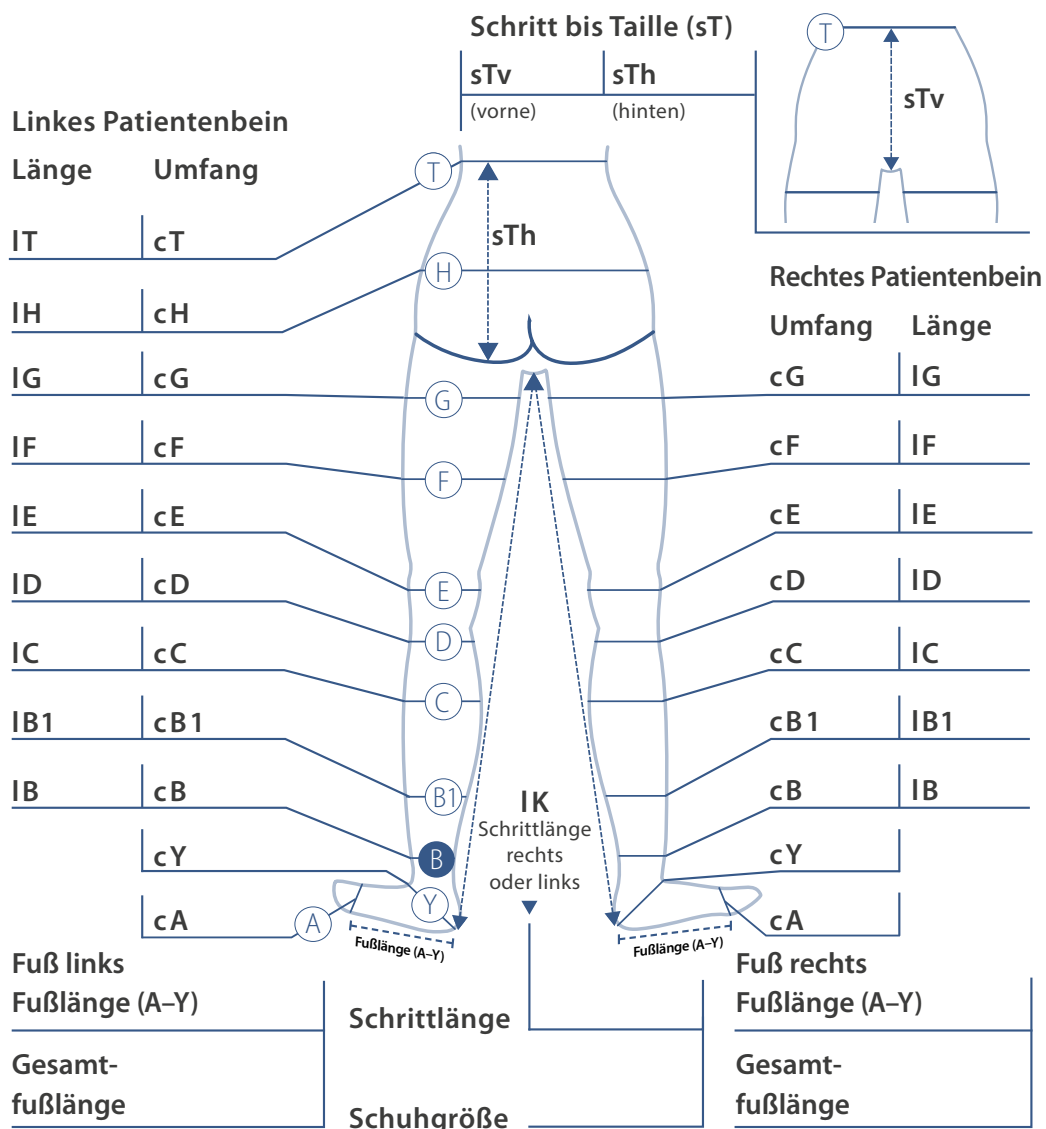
Schritt bis Taille (sT)

| sTv | sTh |
|---|---|
| (vorne) | (hinten) |

T

sTv

Linkes Patientenbein

| Länge | Umfang |
|---|---|
| lT | cT |
| lH | cH |
| lG | cG |
| lF | cF |
| lE | cE |
| lD | cD |
| lC | cC |
| lB1 | cB1 |
| lB | cB |
| | cY |
| | cA |

T

sTh

H

G

F

E

D

C

B1

B

Y

A

Fußlänge (A–Y)

lK
Schrittlänge rechts oder links

Fußlänge (A–Y)

Rechtes Patientenbein

| Umfang | Länge |
|---|---|
| cG | lG |
| cF | lF |
| cE | lE |
| cD | lD |
| cC | lC |
| cB1 | lB1 |
| cB | lB |
| cY | |
| cA | |

Fuß links
Fußlänge (A–Y)

Gesamtfußlänge

Schrittlänge

Schuhgröße

Fuß rechts
Fußlänge (A–Y)

Gesamtfußlänge